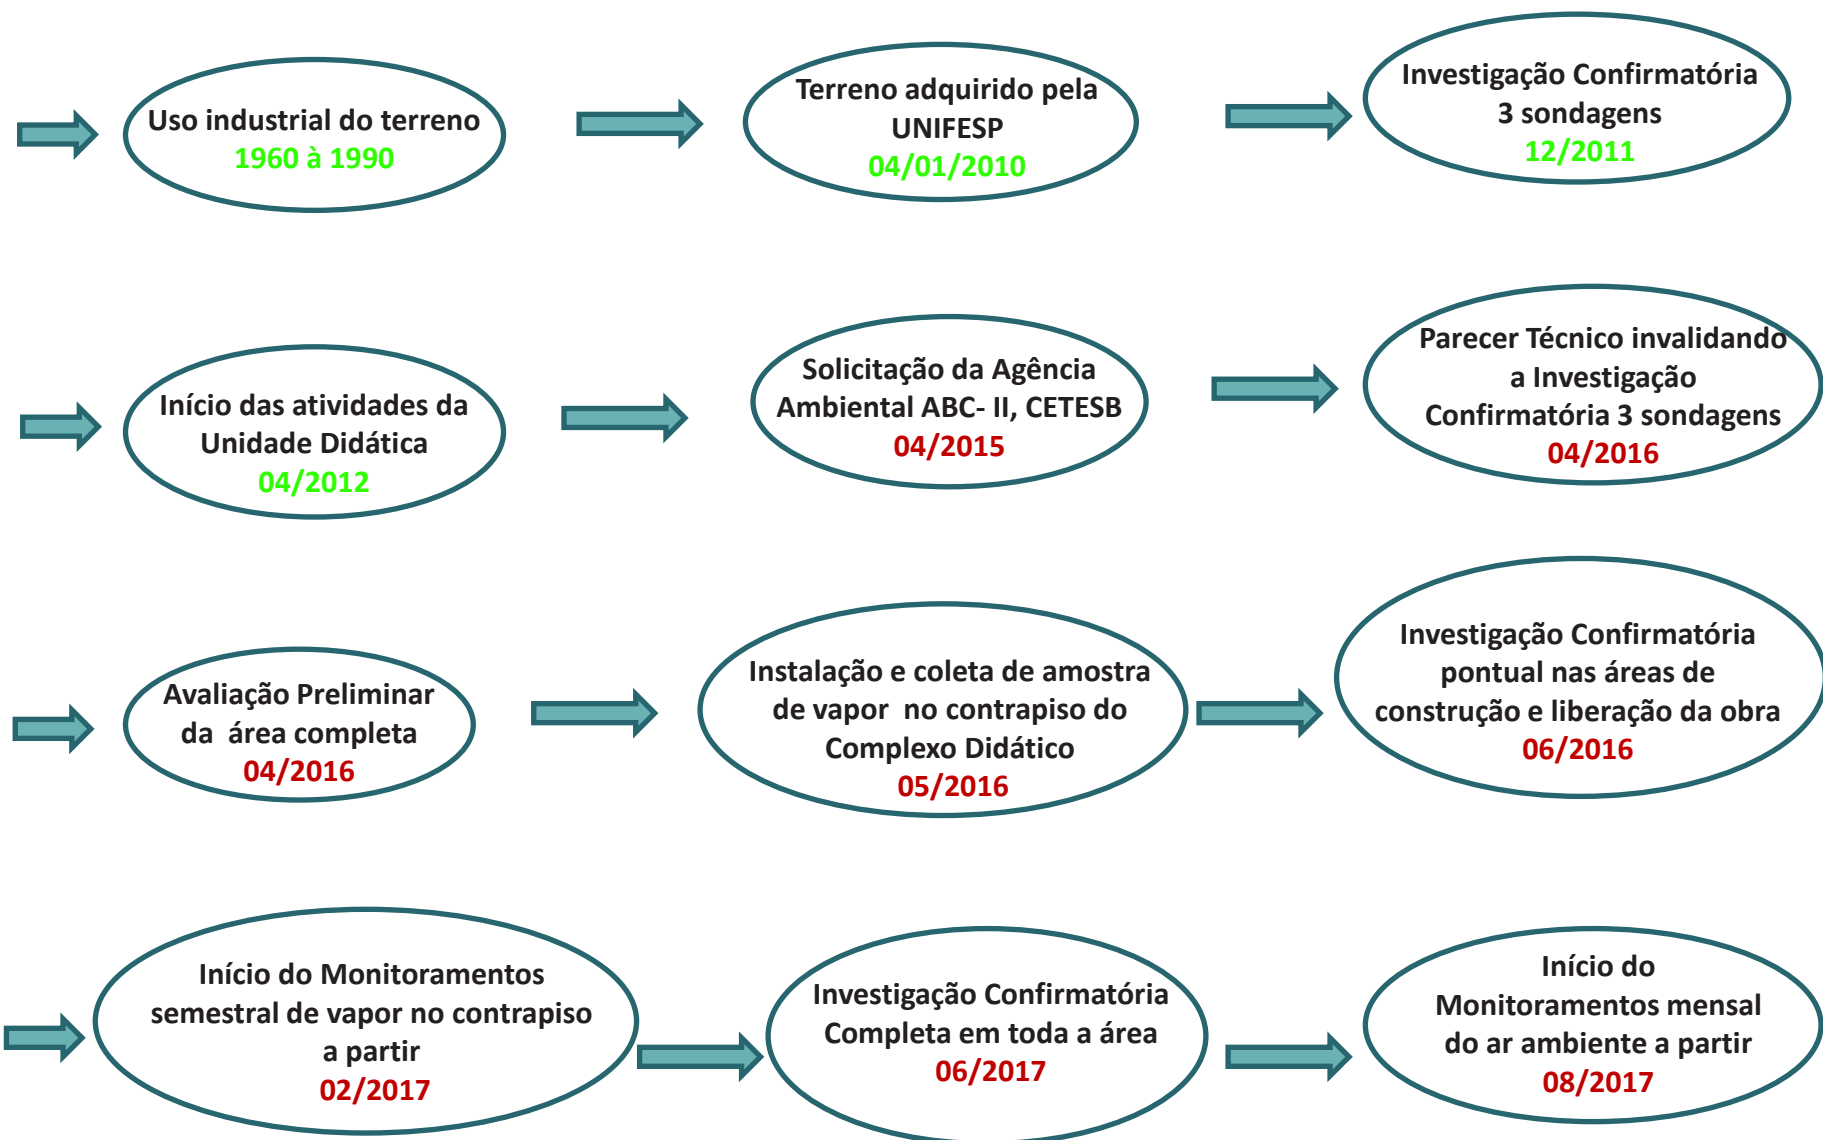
Uso industrial do terreno
1960 à 1990

Terreno adquirido pela UNIFESP
04/01/2010

Investigação Confirmatória
3 sondagens
12/2011

Início das atividades da Unidade Didática
04/2012

Solicitação da Agência Ambiental ABC- II, CETESB
04/2015

Parecer Técnico invalidando a Investigação Confirmatória 3 sondagens
04/2016

Avaliação Preliminar da área completa
04/2016

Instalação e coleta de amostra de vapor no contrapiso do Complexo Didático
05/2016

Investigação Confirmatória pontual nas áreas de construção e liberação da obra
06/2016

Início do Monitoramentos semestral de vapor no contrapiso a partir
02/2017

Investigação Confirmatória Completa em toda a área
06/2017

Início do Monitoramentos mensal do ar ambiente a partir
08/2017